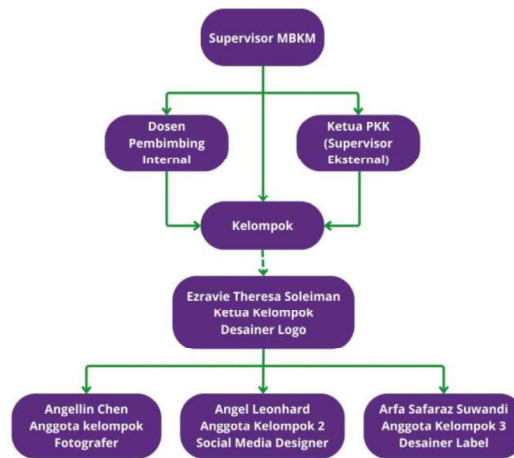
Supervisor MBKM

Dosen Pembimbing Internal

Ketua PKK (Supervisor Eksternal)

Kelompok

Ezravie Theresa Soleiman
Ketua Kelompok
Desainer Logo

Angellin Chen
Anggota kelompok
Fotografer

Angel Leonhard
Anggota Kelompok 2
Social Media Designer

Arfa Safaraz Suwandi
Anggota Kelompok 3
Desainer Label